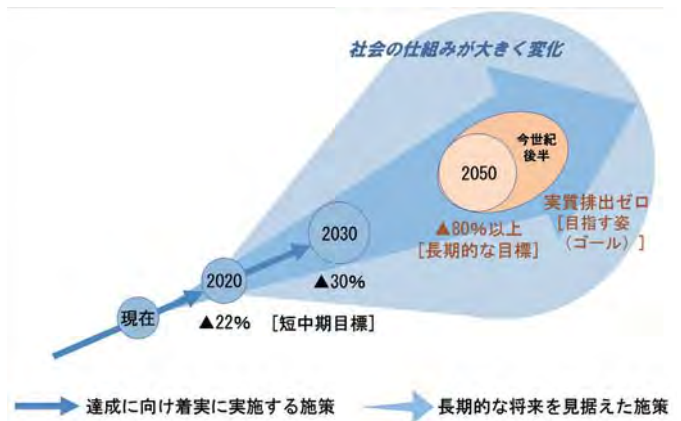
社会の仕組みが大きく変化

現在

2020

▲22%

2030

▲30%

［短中期目標］

2050

今世紀後半

▲80%以上
［長期的な目標］

実質排出ゼロ
［目指す姿
（ゴール）］

達成に向け着実に実施する施策

長期的な将来を見据えた施策